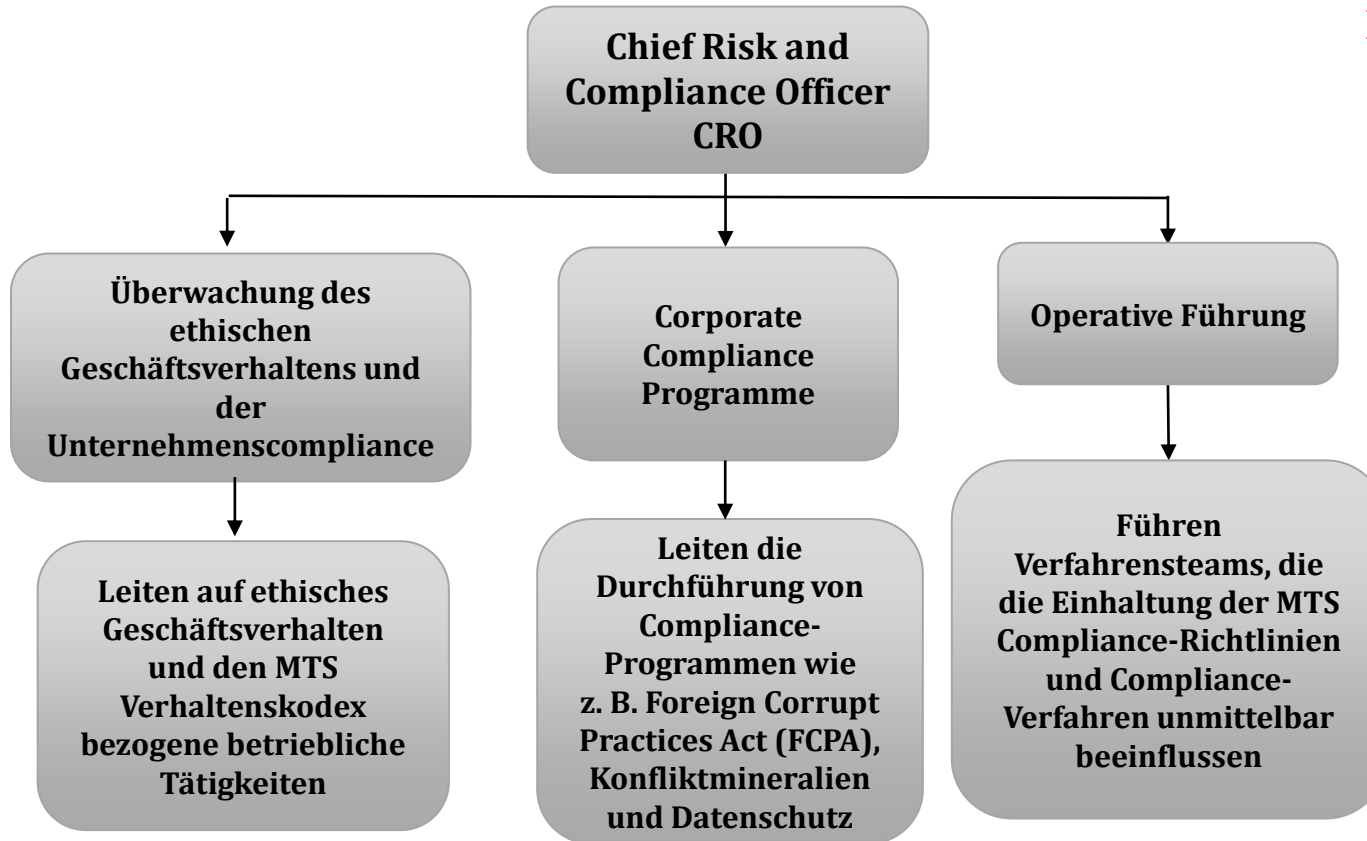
Chief Risk and Compliance Officer CRO

Überwachung des ethischen Geschäftsverhaltens und der Unternehmenscompliance

Corporate Compliance Programme

Operative Führung

Leiten auf ethisches Geschäftsverhalten und den MTS Verhaltenskodex bezogene betriebliche Tätigkeiten

Leiten die Durchführung von Compliance-Programmen wie z. B. Foreign Corrupt Practices Act (FCPA), Konfliktmineralien und Datenschutz

Führen Verfahrensteams, die die Einhaltung der MTS Compliance-Richtlinien und Compliance-Verfahren unmittelbar beeinflussen